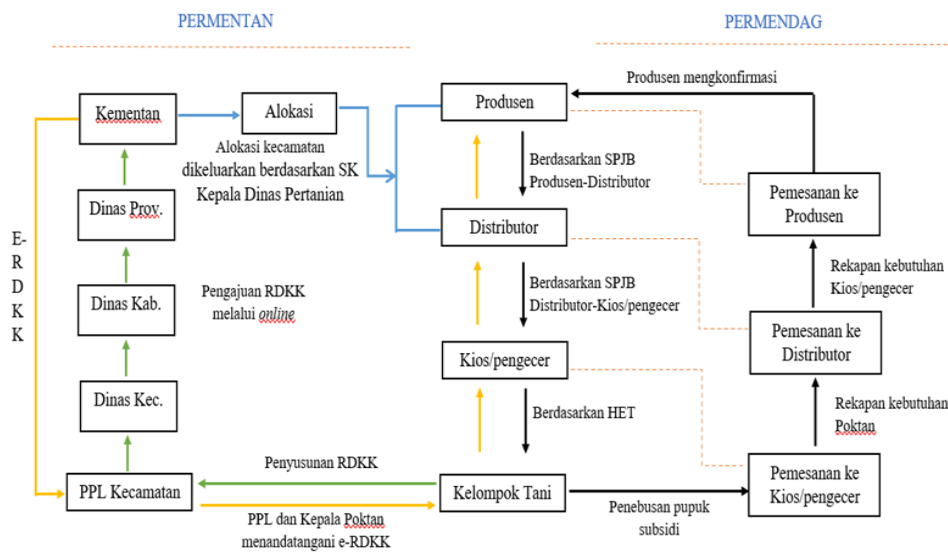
PERMENTAN

PERMENDAG

E-RDKK

Kementan

Alokasi

Alokasi kecamatan dikeluarkan berdasarkan SK Kepala Dinas Pertanian

Dinas Prov.

Dinas Kab.

Pengajuan RDKK melalui online

Dinas Kec.

PPL Kecamatan

Penyusunan RDKK

PPL dan Kepala Poktan menandatangani e-RDKK

Produsen

Produsen mengkonfirmasi

Berdasarkan SPJB Produsen-Distributor

Distributor

Berdasarkan SPJB Distributor-Kios/pengecer

Kios/pengecer

Berdasarkan HET

Kelompok Tani

Penebusan pupuk subsidi

Pemesanan ke Produsen

Rekapan kebutuhan Kios/pengecer

Pemesanan ke Distributor

Rekapan kebutuhan Poktan

Pemesanan ke Kios/pengecer